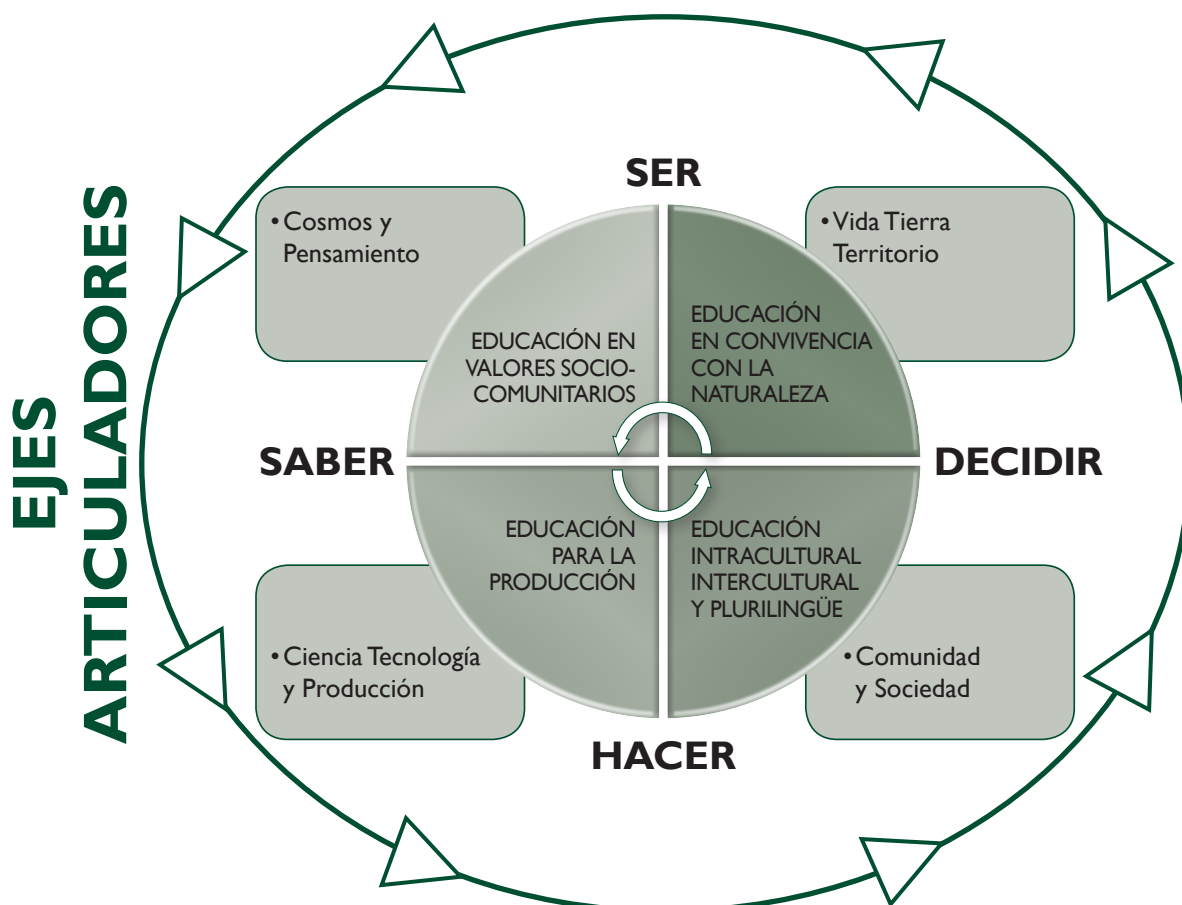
EJES ARTICULADORES

SER

• Cosmos y Pensamiento

• Vida Tierra Territorio

EDUCACIÓN EN VALORES SOCIO-COMUNITARIOS

EDUCACIÓN EN CONVIVENCIA CON LA NATURALEZA

SABER

DECIDIR

EDUCACIÓN PARA LA PRODUCCIÓN

EDUCACIÓN INTRACULTURAL INTERCULTURAL Y PLURILINGÜE

• Ciencia Tecnología y Producción

• Comunidad y Sociedad

HACER